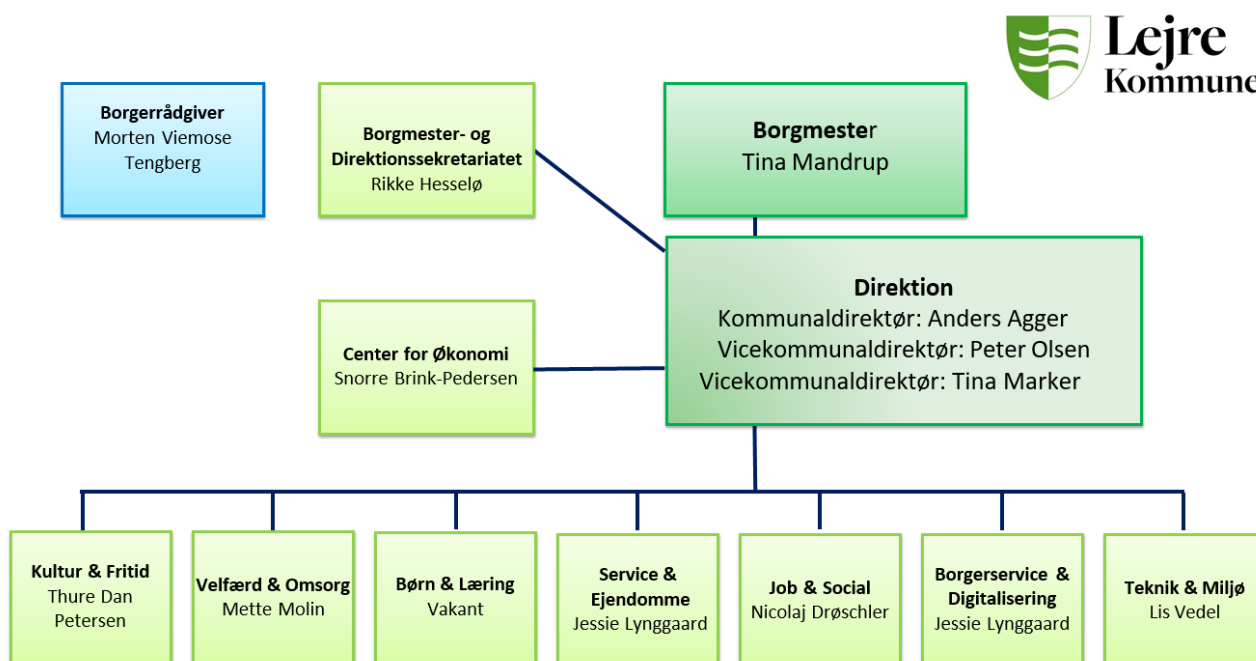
Lejre Kommune

Borgerrådgiver
Morten Viemose Tengberg

Borgmester- og Direktionssekretariatet
Rikke Hesselø

Borgmester
Tina Mandrup

Direktion
Kommunaldirektør: Anders Agger
Vicekommunaldirektør: Peter Olsen
Vicekommunaldirektør: Tina Marker

Center for Økonomi
Snorre Brink-Pedersen

Kultur & Fritid
Thure Dan Petersen

Velfærd & Omsorg
Mette Molin

Børn & Læring
Vakant

Service & Ejendomme
Jessie Lynggaard

Job & Social
Nicolaj Drøschler

Borgerservice & Digitalisering
Jessie Lynggaard

Teknik & Miljø
Lis Vedel